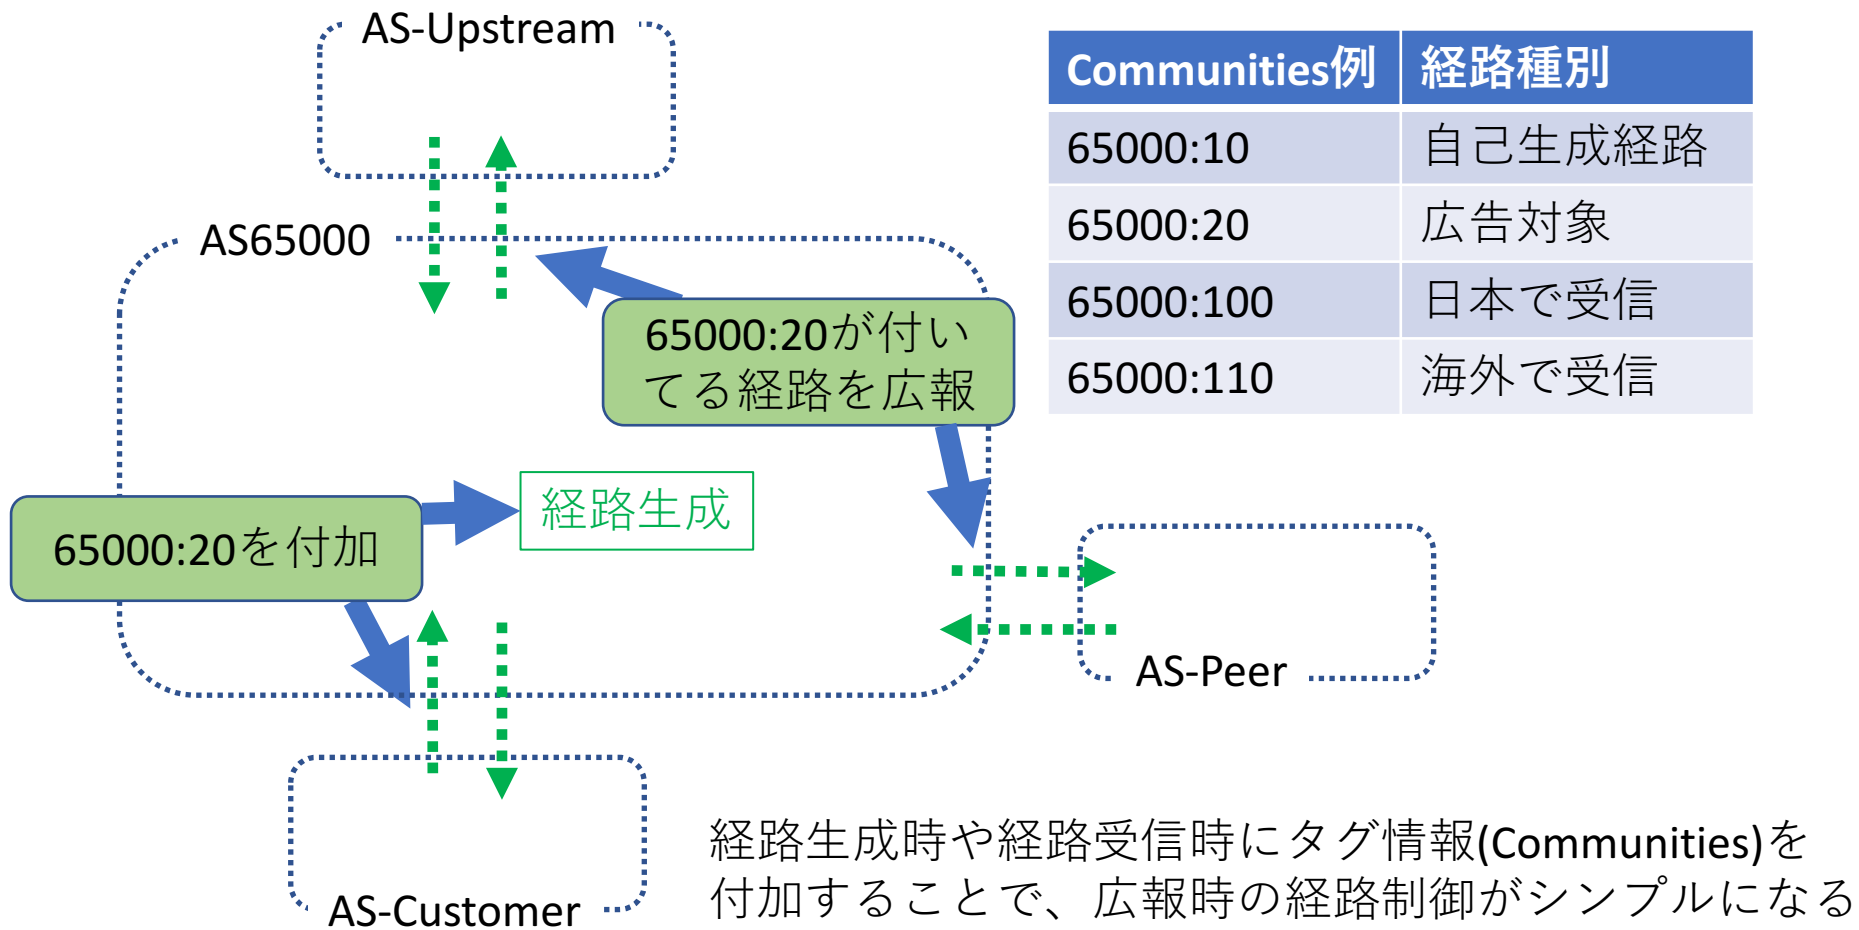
AS-Upstream

AS65000

65000:20が付いてる経路を広報

65000:20を付加

経路生成

AS-Peer

AS-Customer

| Communities例 | 経路種別 |
|---|---|
| 65000:10 | 自己生成経路 |
| 65000:20 | 広告対象 |
| 65000:100 | 日本で受信 |
| 65000:110 | 海外で受信 |

経路生成時や経路受信時にタグ情報(Communities)を付加することで、広報時の経路制御がシンプルになる